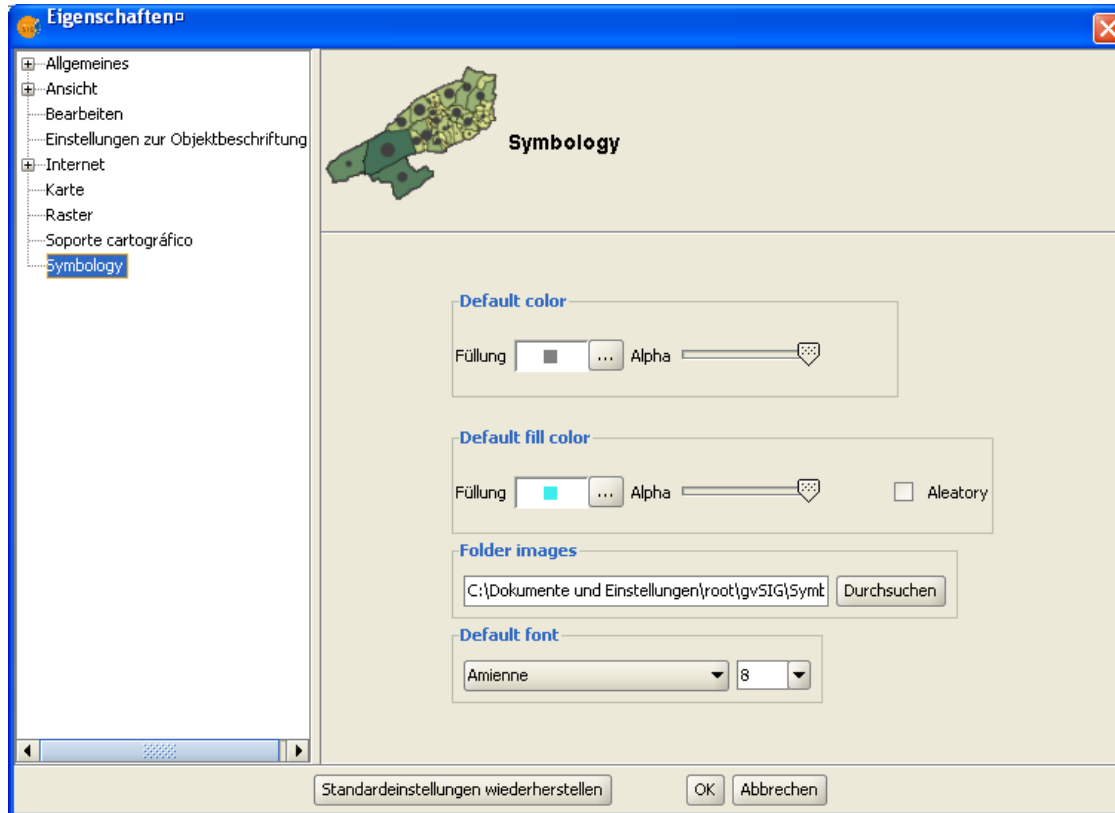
Eigenschaften

Allgemeines
Ansicht
Bearbeiten
Einstellungen zur Objektbeschriftung
Internet
Karte
Raster
Soporte cartográfico
Symbology

Symbology

Default color
Füllung ... Alpha

Default fill color
Füllung ... Alpha Aleatory

Folder images
C:\Dokumente und Einstellungen\root\gvSIG\Symb Durchsuchen

Default font
Amienne 8

Standardeinstellungen wiederherstellen OK Abbrechen